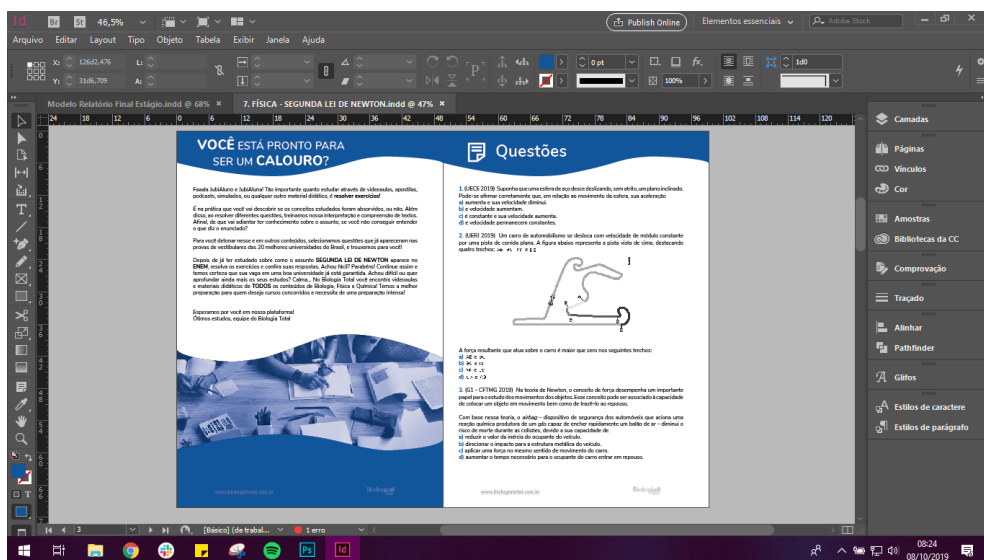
Id Br St 46,5%

Publish Online Elementos essenciais Adobe Stock

Arquivo Editar Layout Tipo Objeto Tabela Exibir Janela Ajuda

X: 126d2,476 L:
Y: 31d6,709 A:

0 pt
100%
1d0

Modelo Relatório Final Estágio.indd @ 68% ×
7. FÍSICA - SEGUNDA LEI DE NEWTON.indd @ 47% ×

24 18 12 6 0 6 12 18 24 30 36 42 48 54 60 66 72 78 84 90 96 102 108 114 120

VOCÊ ESTÁ PRONTO PARA SER UM CALOURO?

Faaala JubiAluno e JubiAluna! Tão importante quanto estudar através de videoaulas, apostilas, podcasts, simulados, ou qualquer outro material didático, é resolver exercícios!

É na prática que você vai descobrir se os conceitos estudados foram absorvidos, ou não. Além disso, ao resolver diferentes questões, treinamos nossa interpretação e compreensão de textos. Afinal, de que vai adiantar ter conhecimento sobre o assunto, se você não conseguir entender o que diz o enunciado?

Para você detonar nesse e em outros conteúdos, selecionamos questões que já apareceram nas provas de vestibulares dos 20 melhores universidades do Brasil, e trouxemos para você!

Depois de já ter estudado sobre o assunto SEGUNDA LEI DE NEWTON aparece no ENEM, resolva os exercícios e confira suas respostas. Achou fácil? Parabéns! Continue assim e temos certeza que sua vaga em uma boa universidade já está garantida. Achou difícil ou quer aprofundar ainda mais os seus estudos? Calma... No Biologia Total você encontra videoaulas e materiais didáticos de TODOS os conteúdos de Biologia, Física e Química! Temos a melhor preparação para quem deseja cursos concorridos e necessita de uma preparação intensa!

Esperamos por você em nossa plataforma!
Ótimos estudos, equipe do Biologia Total

www.biologiatotal.com.br Biologia Total

Questões

1. (UECE 2019) Suponha que uma esfera de aço desce deslizando, sem atrito, um plano inclinado. Pode-se afirmar corretamente que, em relação ao movimento da esfera, sua aceleração
a) aumenta e sua velocidade diminui.
b) e velocidade aumentam.
c) é constante e sua velocidade aumenta.
d) e velocidade permanecem constantes.

2. (UERJ 2019) Um carro de automobilismo se desloca com velocidade de módulo constante por uma pista de corrida plana. A figura abaixo representa a pista vista de cima, destacando quatro trechos: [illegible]

A força resultante que atua sobre o carro é maior que zero nos seguintes trechos:
a) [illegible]
b) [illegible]
c) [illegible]
d) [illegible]

3. (G1 - CFTMG 2019) Na teoria de Newton, o conceito de força desempenha um importante papel para o estudo dos movimentos dos objetos. Esse conceito pode ser associado à capacidade de colocar um objeto em movimento bem como de freá-lo ao repouso.

Com base nessa teoria, o airbag – dispositivo de segurança dos automóveis que aciona uma reação química produzindo de um gás capaz de encher rapidamente um balão de ar – diminui o risco de morte durante as colisões, devido a sua capacidade de
a) reduzir o valor da inércia do ocupante do veículo.
b) direcionar o impacto para a estrutura metálica do veículo.
c) aplicar uma força no mesmo sentido do movimento do carro.
d) aumentar o tempo necessário para o ocupante do carro entrar em repouso.

www.biologiatotal.com.br Biologia Total

Camadas
Páginas
Vínculos
Cor
Amostras
Bibliotecas da CC
Comprovação
Traçado
Alinhar
Pathfinder
Glifos
Estilos de caractere
Estilos de parágrafo

3 [Básico] (de trabal... 1 erro

08:24
08/10/2019